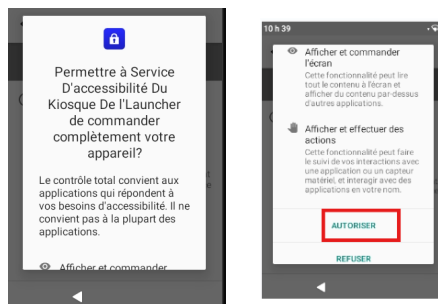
Permettre à Service D'accessibilité Du Kiosque De l'Launcher de commander complètement votre appareil?

Le contrôle total convient aux applications qui répondent à vos besoins d'accessibilité. Il ne convient pas à la plupart des applications.

Afficher et commander

10 h 39

Afficher et commander l'écran
Cette fonctionnalité peut lire tout le contenu à l'écran et afficher du contenu par-dessus d'autres applications.

Afficher et effectuer des actions
Cette fonctionnalité peut faire le suivi de vos interactions avec une application ou un capteur matériel, et interagir avec des applications en votre nom.

AUTORISER

REFUSER